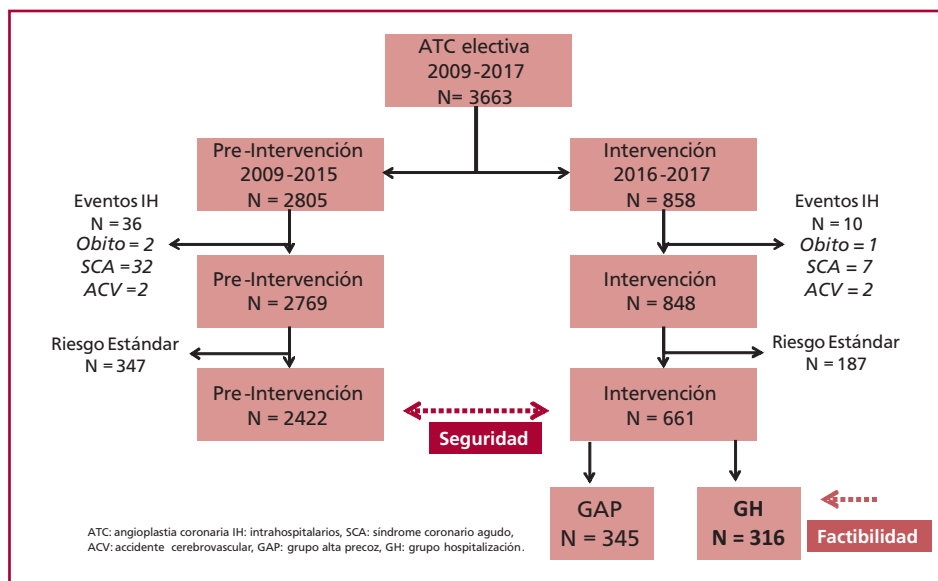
ATC electiva
2009-2017
N= 3663

Pre-Intervención
2009-2015
N = 2805

Intervención
2016-2017
N = 858

Eventos IH
N = 36
*Obito* = 2
*SCA* =32
*ACV* =2

Eventos IH
N = 10
*Obito* = 1
*SCA* = 7
*ACV* = 2

Pre-Intervención
N = 2769

Intervención
N = 848

Riesgo Estándar
N = 347

Riesgo Estándar
N = 187

Pre-Intervención
N = 2422

Seguridad

Intervención
N = 661

GAP
N = 345

GH
N = 316

Factibilidad

ATC: angioplastia coronaria IH: intrahospitalarios, SCA: síndrome coronario agudo, ACV: accidente cerebrovascular, GAP: grupo alta precoz, GH: grupo hospitalización.